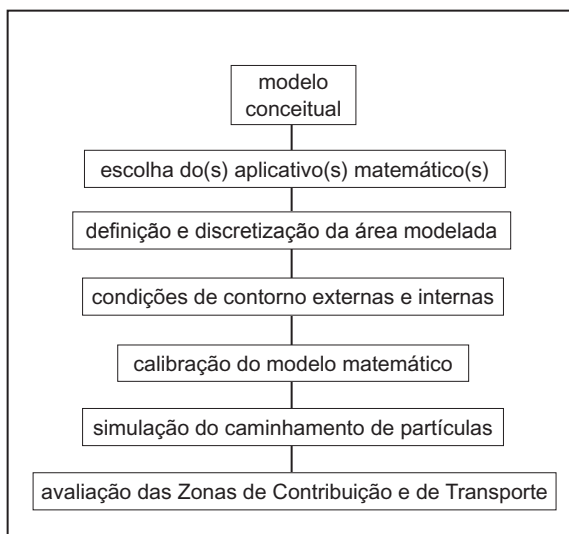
modelo conceitual

escolha do(s) aplicativo(s) matemático(s)

definição e discretização da área modelada

condições de contorno externas e internas

calibração do modelo matemático

simulação do caminhamento de partículas

avaliação das Zonas de Contribuição e de Transporte